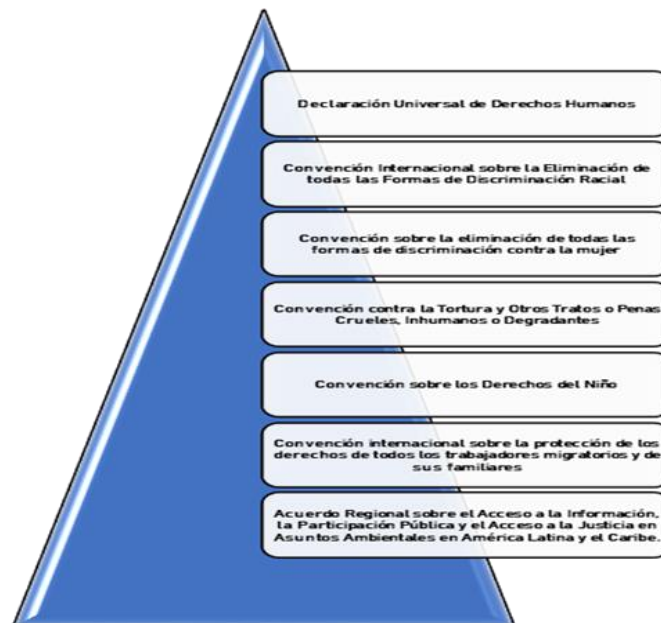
Declaración Universal de Derechos Humanos

Convención Internacional sobre la Eliminación de todas las Formas de Discriminación Racial

Convención sobre la eliminación de todas las formas de discriminación contra la mujer

Convención contra la Tortura y Otros Tratos o Penas Crueles, Inhumanos o Degradantes

Convención sobre los Derechos del Niño

Convención internacional sobre la protección de los derechos de todos los trabajadores migratorios y de sus familiares

Acuerdo Regional sobre el Acceso a la Información, la Participación Pública y el Acceso a la Justicia en Asuntos Ambientales en América Latina y el Caribe.